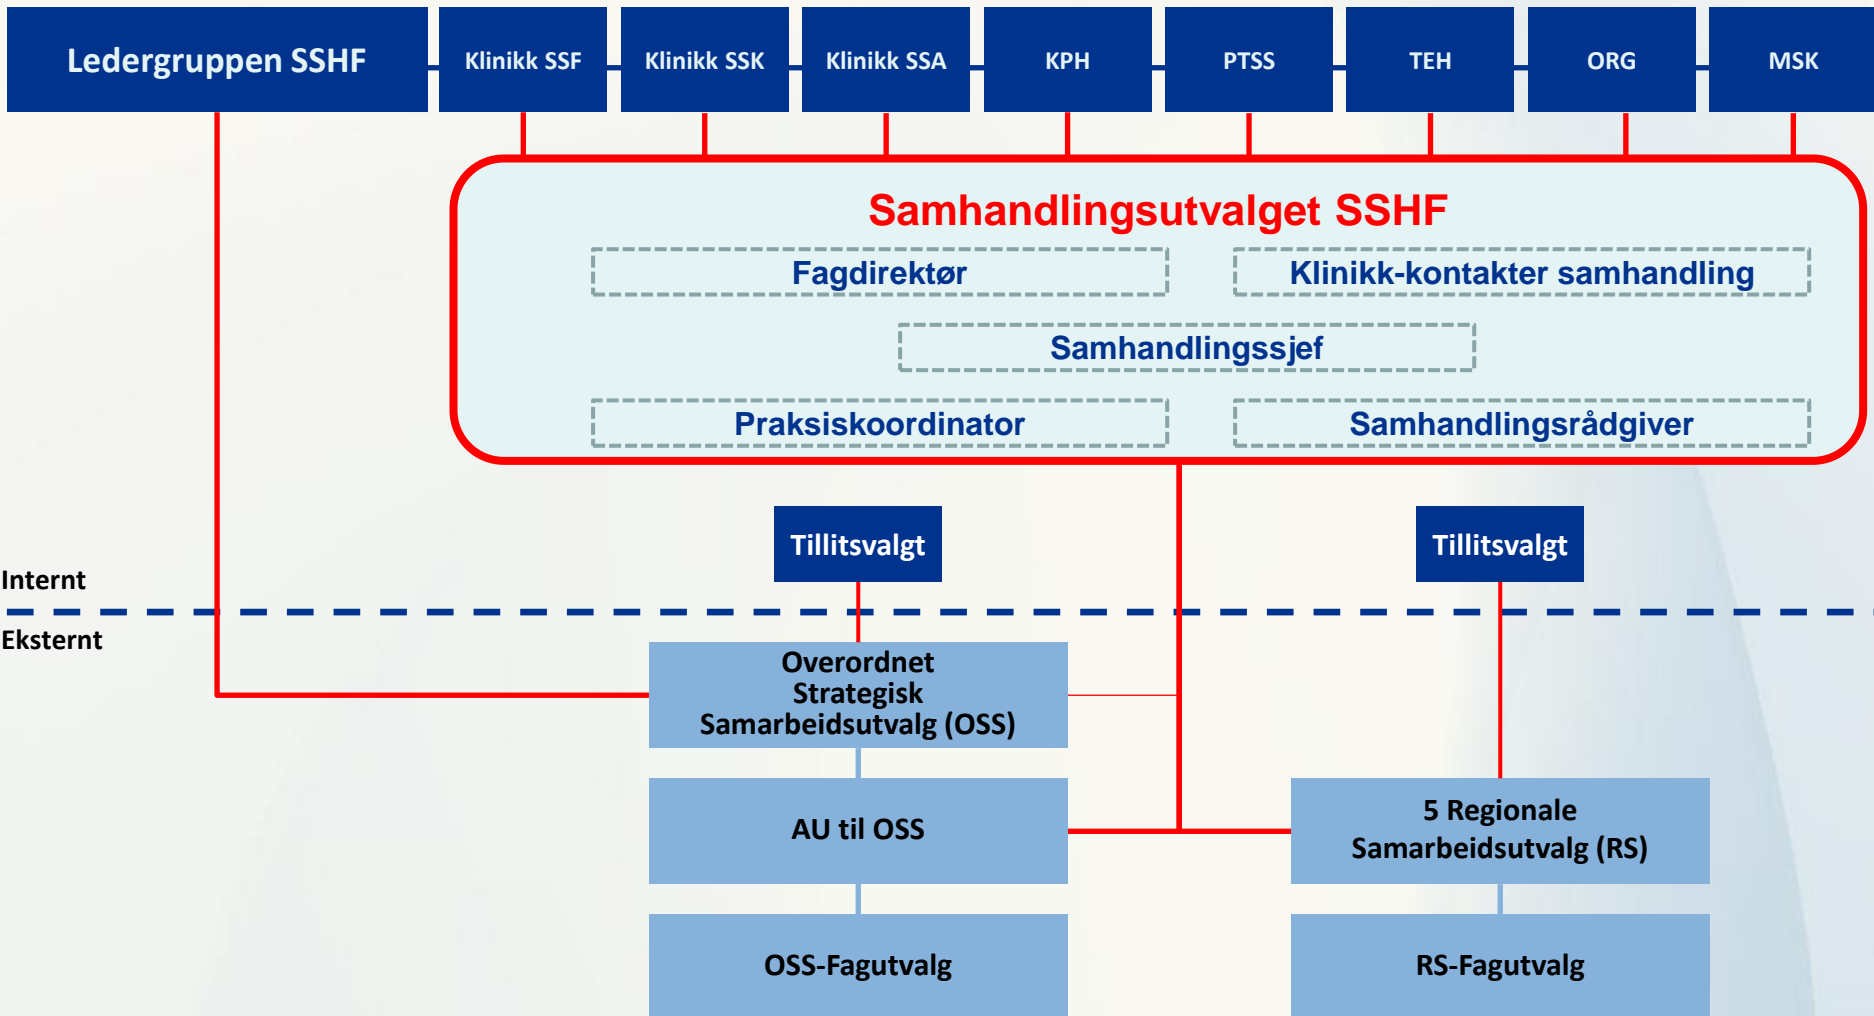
Ledergruppen SSHF

Klinikk SSF

Klinikk SSK

Klinikk SSA

KPH

PTSS

TEH

ORG

MSK

Samhandlingsutvalget SSHF

Fagdirektør

Klinikk-kontakter samhandling

Samhandlingssjef

Praksiskoordinator

Samhandlingsrådgiver

Tillitsvalgt

Tillitsvalgt

Internt

Eksternt

Overordnet Strategisk Samarbeidsutvalg (OSS)

AU til OSS

5 Regionale Samarbeidsutvalg (RS)

OSS-Fagutvalg

RS-Fagutvalg